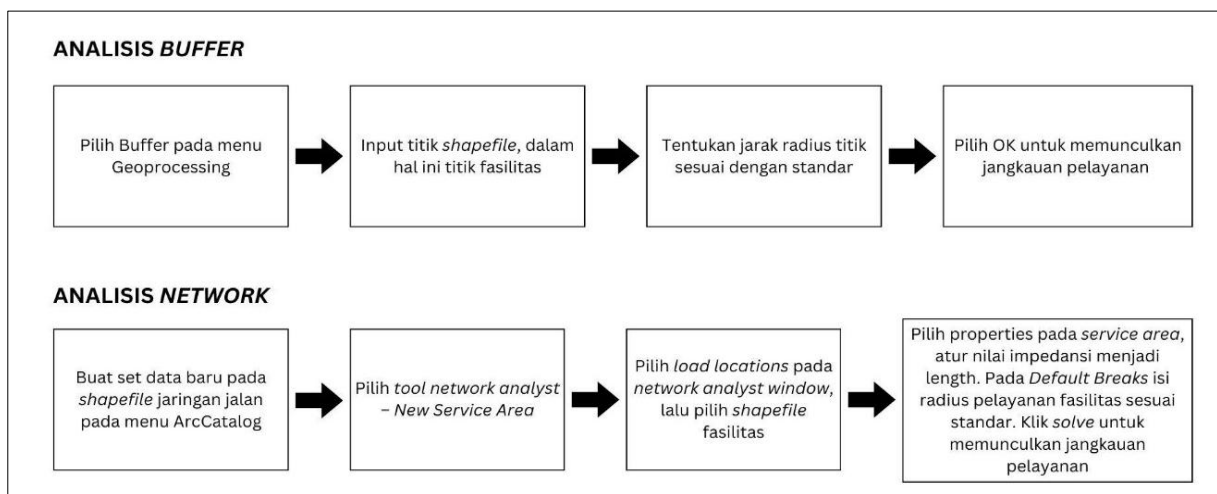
ANALISIS BUFFER

Pilih Buffer pada menu Geoprocessing

Input titik shapefile, dalam hal ini titik fasilitas

Tentukan jarak radius titik sesuai dengan standar

Pilih OK untuk memunculkan jangkauan pelayanan

ANALISIS NETWORK

Buat set data baru pada shapefile jaringan jalan pada menu ArcCatalog

Pilih tool network analyst – New Service Area

Pilih load locations pada network analyst window, lalu pilih shapefile fasilitas

Pilih properties pada service area, atur nilai impedansi menjadi length. Pada Default Breaks isi radius pelayanan fasilitas sesuai standar. Klik solve untuk memunculkan jangkauan pelayanan